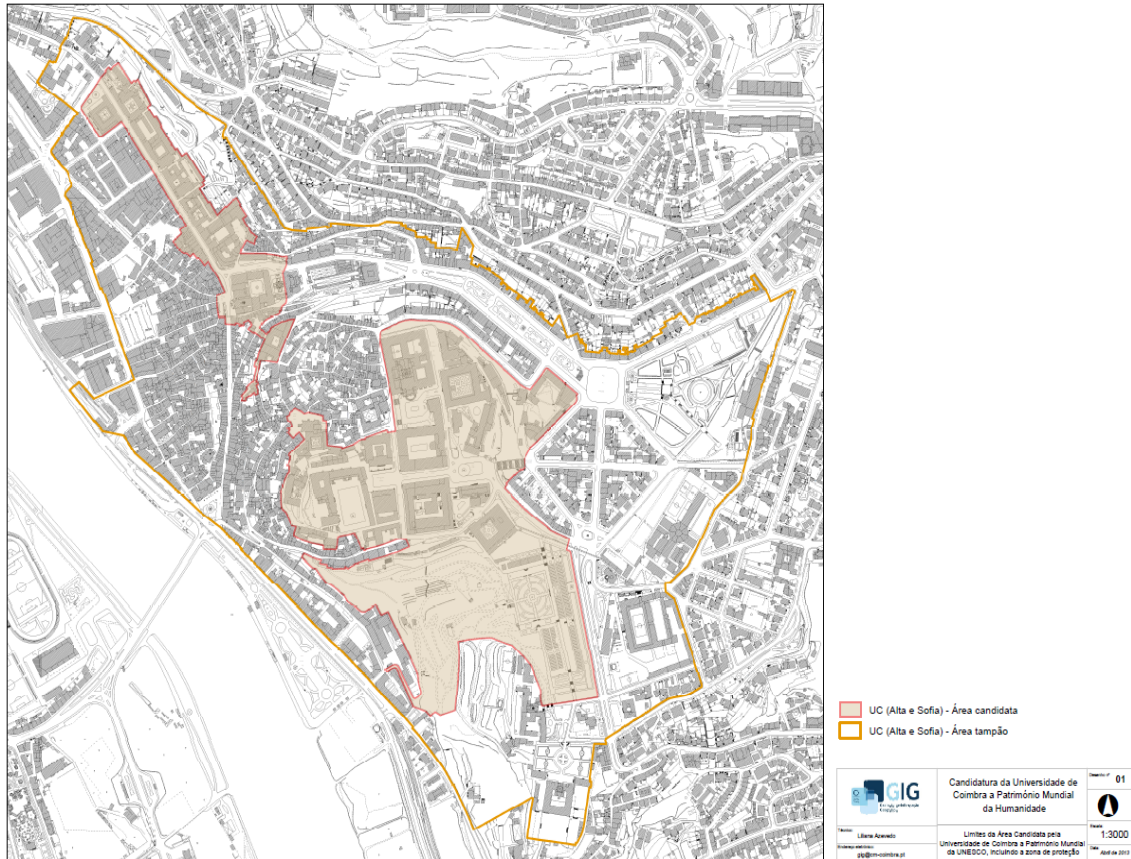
UC (Alta e Sofia) - Área candidata
UC (Alta e Sofia) - Área tampão

GIG

Candidatura da Universidade de Coimbra a Património Mundial da Humanidade

Desenho nº 01

Técnico
Liliana Azevedo

Endereço electrónico
gig@cm-coimbra.pt

Limites da Área Candidata pela Universidade de Coimbra a Património Mundial da UNESCO, incluindo a zona de proteção

Escala
1:3000

Data
Abril de 2013